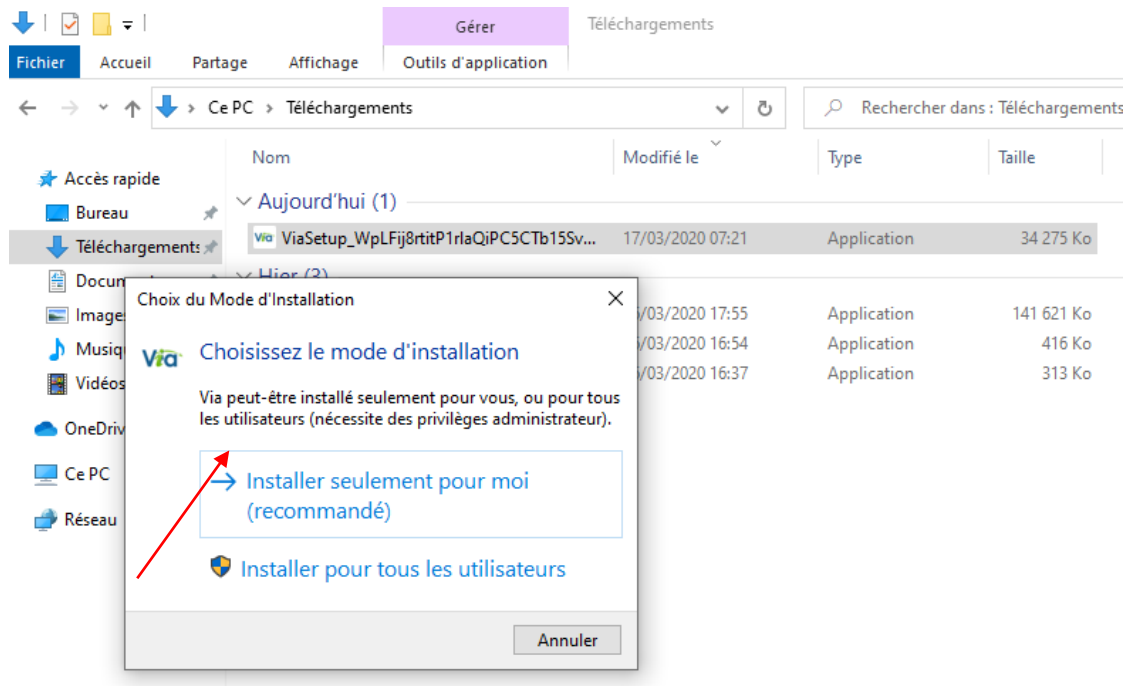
Gérer Téléchargements

Fichier Accueil Partage Affichage Outils d'application

Ce PC > Téléchargements

Rechercher dans : Téléchargements

Accès rapide
Bureau
Téléchargements
Docum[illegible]
Image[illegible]
Musiq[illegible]
Vidéos
OneDriv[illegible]
Ce PC
Réseau

| Nom | Modifié le | Type | Taille |
|---|---|---|---|
| Aujourd'hui (1) | | | |
| ViaSetup_WpLFij8rtitP1rlaQiPC5CTb15Sv... | 17/03/2020 07:21 | Application | 34 275 Ko |
| Hier (3) | | | |
| | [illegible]/03/2020 17:55 | Application | 141 621 Ko |
| | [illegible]/03/2020 16:54 | Application | 416 Ko |
| | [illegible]/03/2020 16:37 | Application | 313 Ko |

Choix du Mode d'Installation

Via

Choisissez le mode d'installation

Via peut-être installé seulement pour vous, ou pour tous les utilisateurs (nécessite des privilèges administrateur).

→ Installer seulement pour moi (recommandé)

Installer pour tous les utilisateurs

Annuler